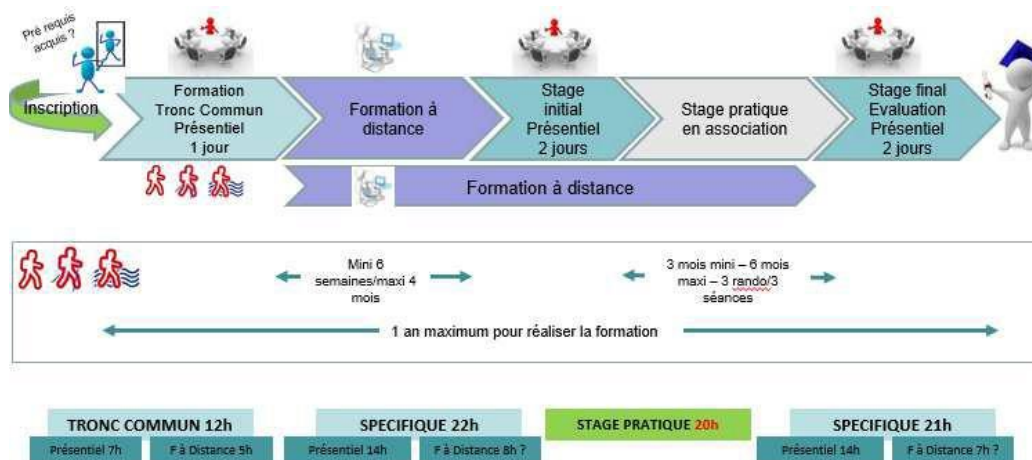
Pré requis acquis ?

Inscription

Formation Tronc Commun Présentiel 1 jour

Formation à distance

Stage initial Présentiel 2 jours

Stage pratique en association

Stage final Evaluation Présentiel 2 jours

Formation à distance

Mini 6 semaines/maxi 4 mois

3 mois mini – 6 mois maxi – 3 rando/3 séances

1 an maximum pour réaliser la formation

| TRONC COMMUN 12h | | SPECIFIQUE 22h | | STAGE PRATIQUE 20h | SPECIFIQUE 21h | |
|---|---|---|---|---|---|---|
| Présentiel 7h | F à Distance 5h | Présentiel 14h | F à Distance 8h ? | | Présentiel 14h | F à Distance 7h ? |